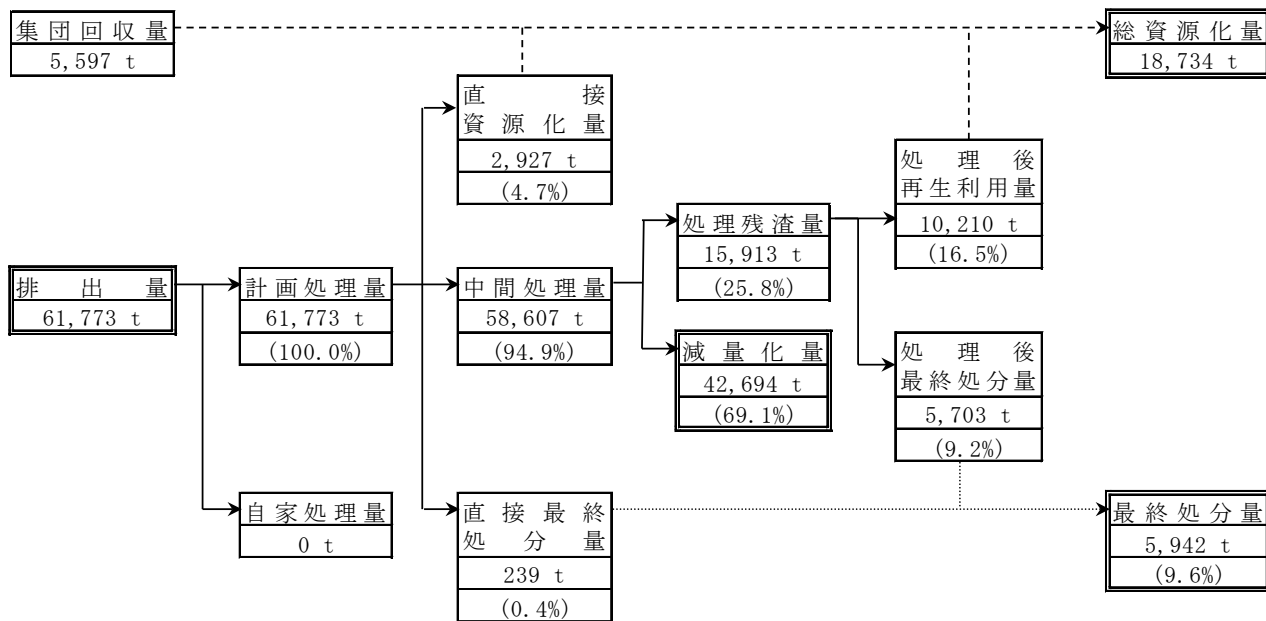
集団回収量
5,597 t

総資源化量
18,734 t

直接資源化量
2,927 t
(4.7%)

処理後再生利用量
10,210 t
(16.5%)

処理残渣量
15,913 t
(25.8%)

排出量
61,773 t

計画処理量
61,773 t
(100.0%)

中間処理量
58,607 t
(94.9%)

減量化量
42,694 t
(69.1%)

処理後最終処分量
5,703 t
(9.2%)

自家処理量
0 t

直接最終処分量
239 t
(0.4%)

最終処分量
5,942 t
(9.6%)